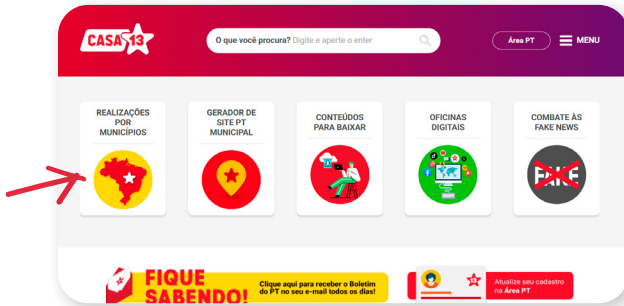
CASA 13

O que você procura? Digite e aperte o enter

Área PT

MENU

REALIZAÇÕES POR MUNICÍPIOS

GERADOR DE SITE PT MUNICIPAL

CONTEÚDOS PARA BAIXAR

OFICINAS DIGITAIS

COMBATE ÀS FAKE NEWS

FAKE

FIQUE SABENDO!

Clique aqui para receber o Boletim do PT no seu e-mail todos os dias!

Atualize seu cadastro na Área PT